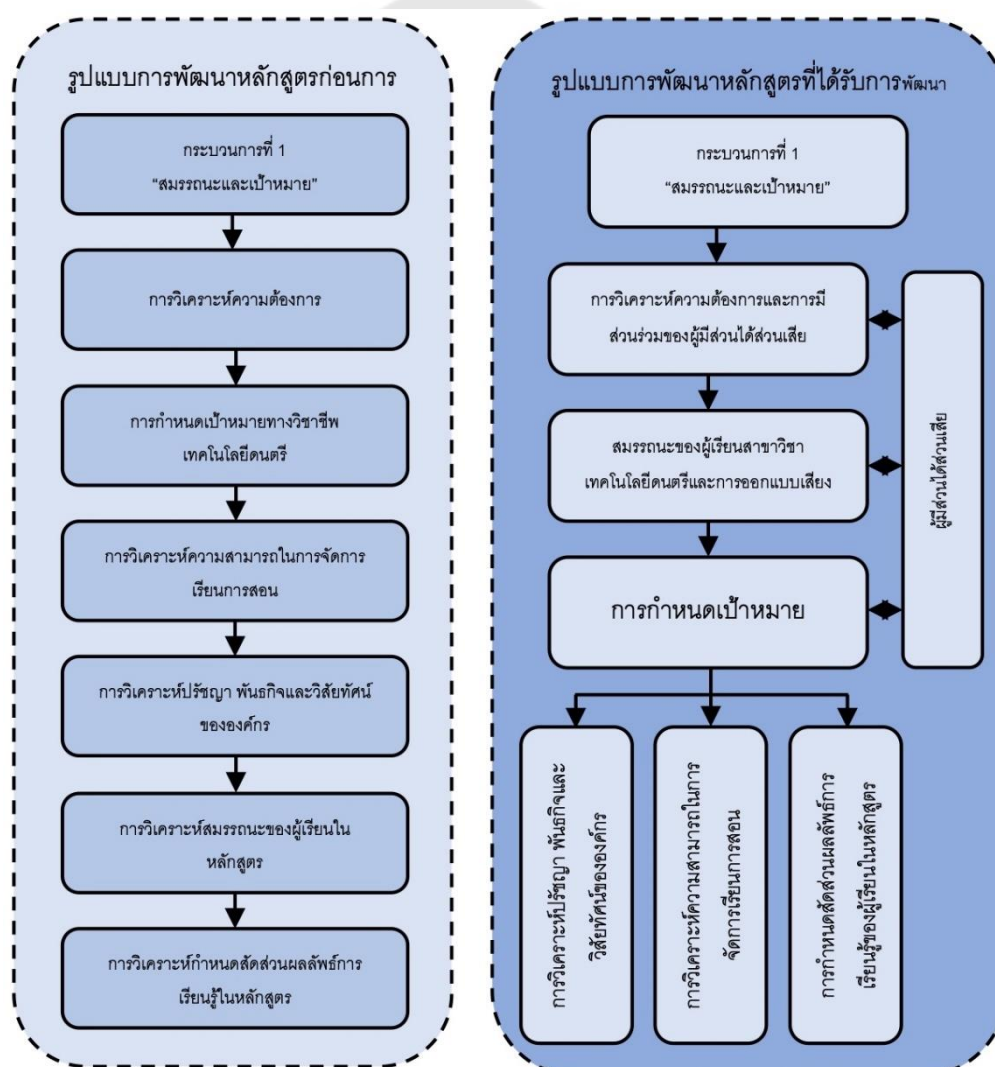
รูปแบบการพัฒนาหลักสูตรก่อนการ

กระบวนการที่ 1
"สมรรถนะและเป้าหมาย"

การวิเคราะห์ความต้องการ

การกำหนดเป้าหมายทางวิชาชีพ
เทคโนโลยีดนตรี

การวิเคราะห์ความสามารถในการจัดการเรียนการสอน

การวิเคราะห์ปรัชญา พันธกิจและวิสัยทัศน์ขององค์กร

การวิเคราะห์สมรรถนะของผู้เรียนในหลักสูตร

การวิเคราะห์กำหนดสัดส่วนผลลัพธ์การเรียนรู้ในหลักสูตร

รูปแบบการพัฒนาหลักสูตรที่ได้รับการพัฒนา

กระบวนการที่ 1
"สมรรถนะและเป้าหมาย"

การวิเคราะห์ความต้องการและการมีส่วนร่วมของผู้มีส่วนได้ส่วนเสีย

สมรรถนะของผู้เรียนสาขาวิชา
เทคโนโลยีดนตรีและการออกแบบเสียง

การกำหนดเป้าหมาย

ผู้มีส่วนได้ส่วนเสีย

การวิเคราะห์ปรัชญา พันธกิจและวิสัยทัศน์ขององค์กร

การวิเคราะห์ความสามารถในการจัดการเรียนการสอน

การกำหนดสัดส่วนผลลัพธ์การเรียนรู้ของผู้เรียนในหลักสูตร